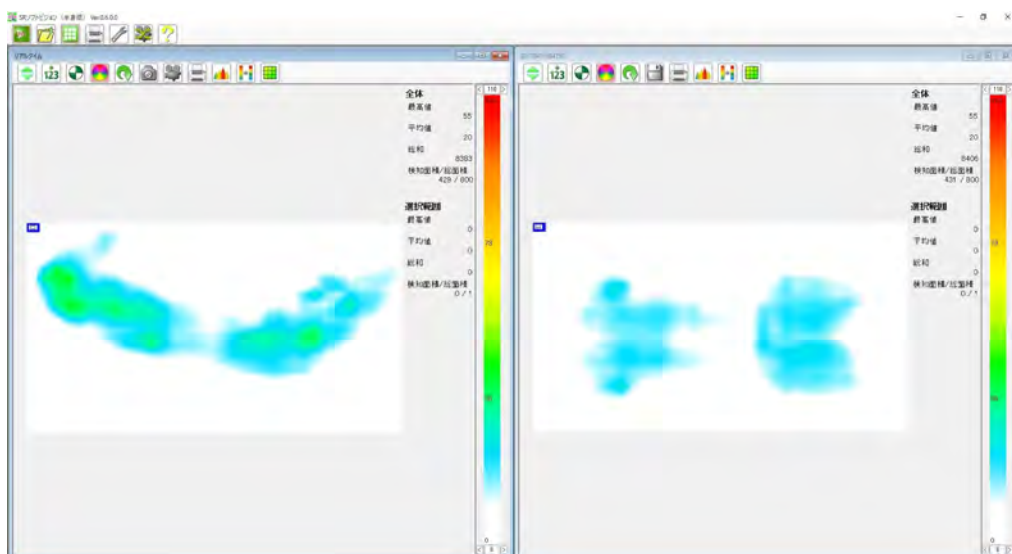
SRソフトビジョン (未登録) Ver.0.5.0

リアルタイム

123

全体
最高値
55
平均値
20
総和
8383
検知面積/総面積
428 / 800

選択範囲
最高値
0
平均値
0
総和
0
検知面積/総面積
0 / 1

116

0

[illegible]

123

全体
最高値
55
平均値
20
総和
8406
検知面積/総面積
431 / 800

選択範囲
最高値
0
平均値
0
総和
0
検知面積/総面積
0 / 1

116

0